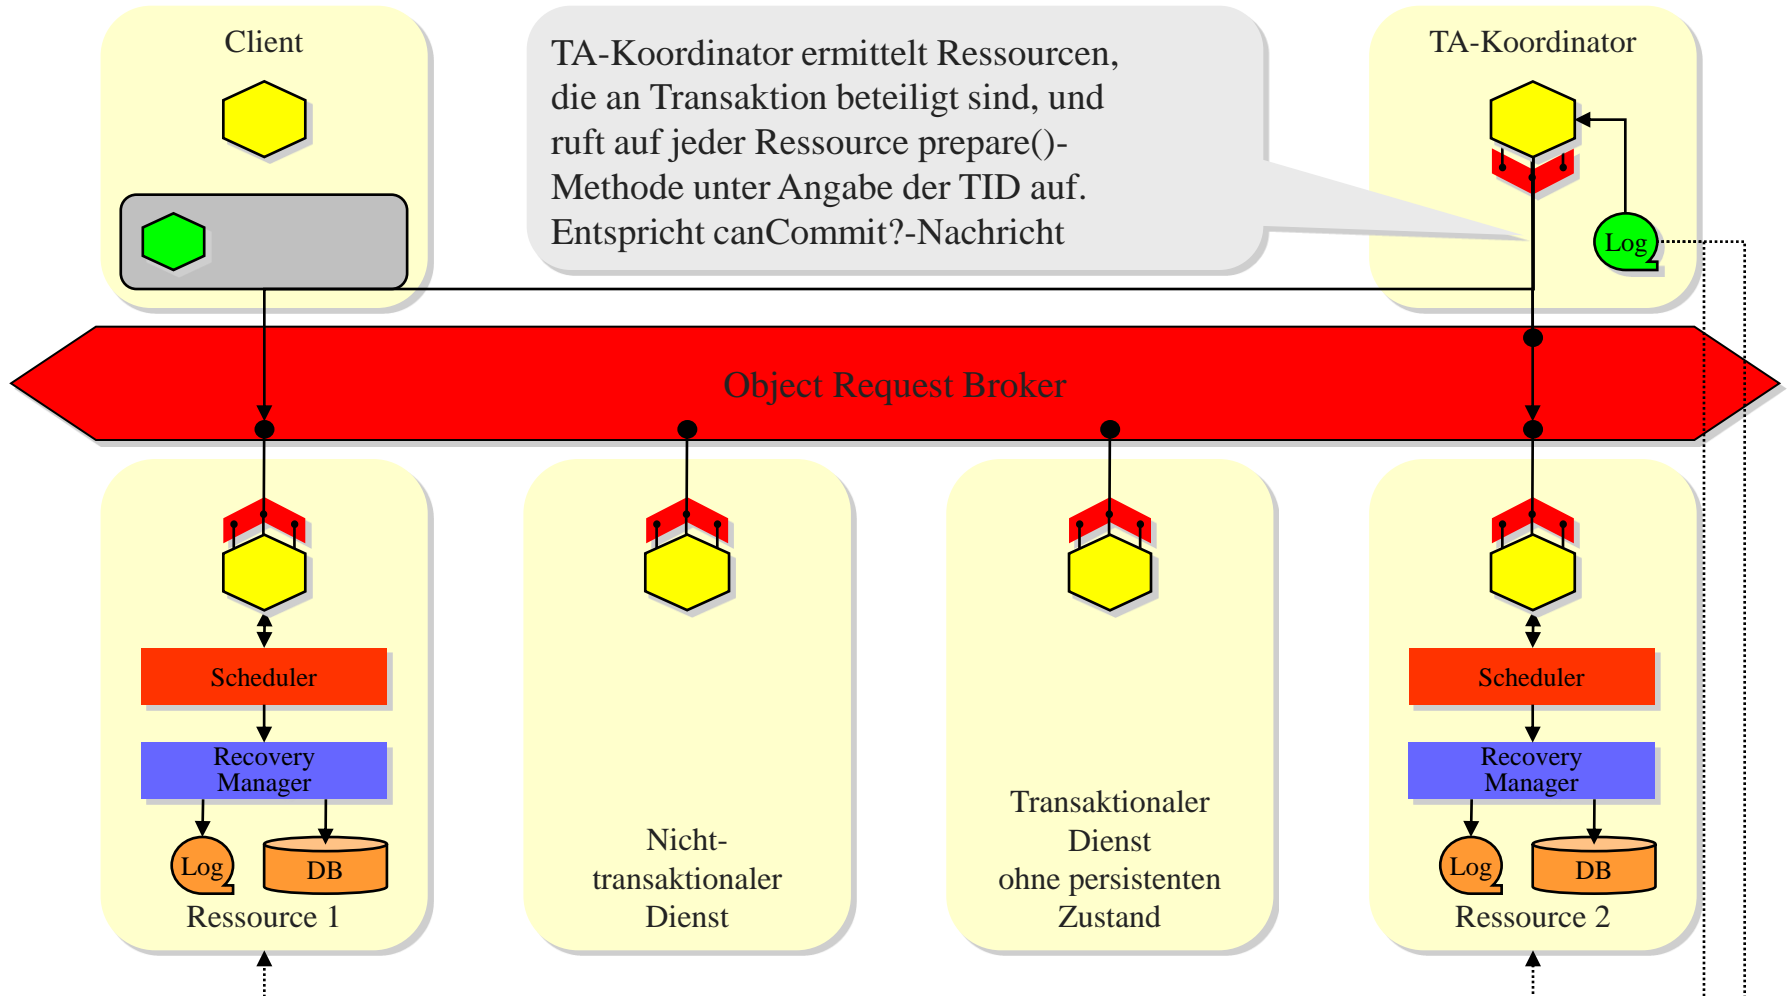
Client

TA-Koordinator ermittelt Ressourcen, die an Transaktion beteiligt sind, und ruft auf jeder Ressource prepare()-Methode unter Angabe der TID auf. Entspricht canCommit?-Nachricht

TA-Koordinator

Log

Object Request Broker

Scheduler

Recovery Manager

Log

DB

Ressource 1

Nicht-transaktionaler Dienst

Transaktionaler Dienst ohne persistenten Zustand

Scheduler

Recovery Manager

Log

DB

Ressource 2